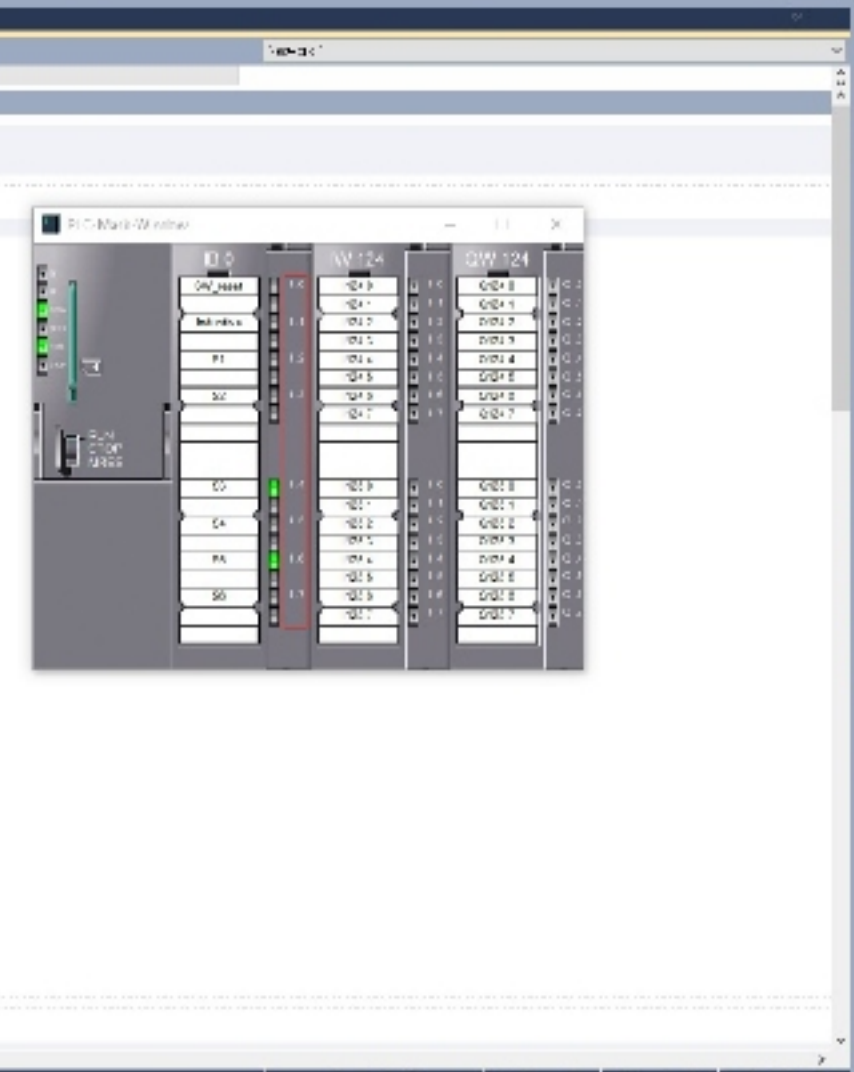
Network 1

PLC-Mask-Window

ID 0

IW 124

QW 124

CW_reset

S1

S2

S3

S4

S5

S6

RUN
STOP
MRES

IW124.0
IW124.1
IW124.2
IW124.3
IW124.4
IW124.5
IW124.6
IW124.7

IW125.0
IW125.1
IW125.2
IW125.3
IW125.4
IW125.5
IW125.6
IW125.7

QW124.0
QW124.1
QW124.2
QW124.3
QW124.4
QW124.5
QW124.6
QW124.7

QW125.0
QW125.1
QW125.2
QW125.3
QW125.4
QW125.5
QW125.6
QW125.7